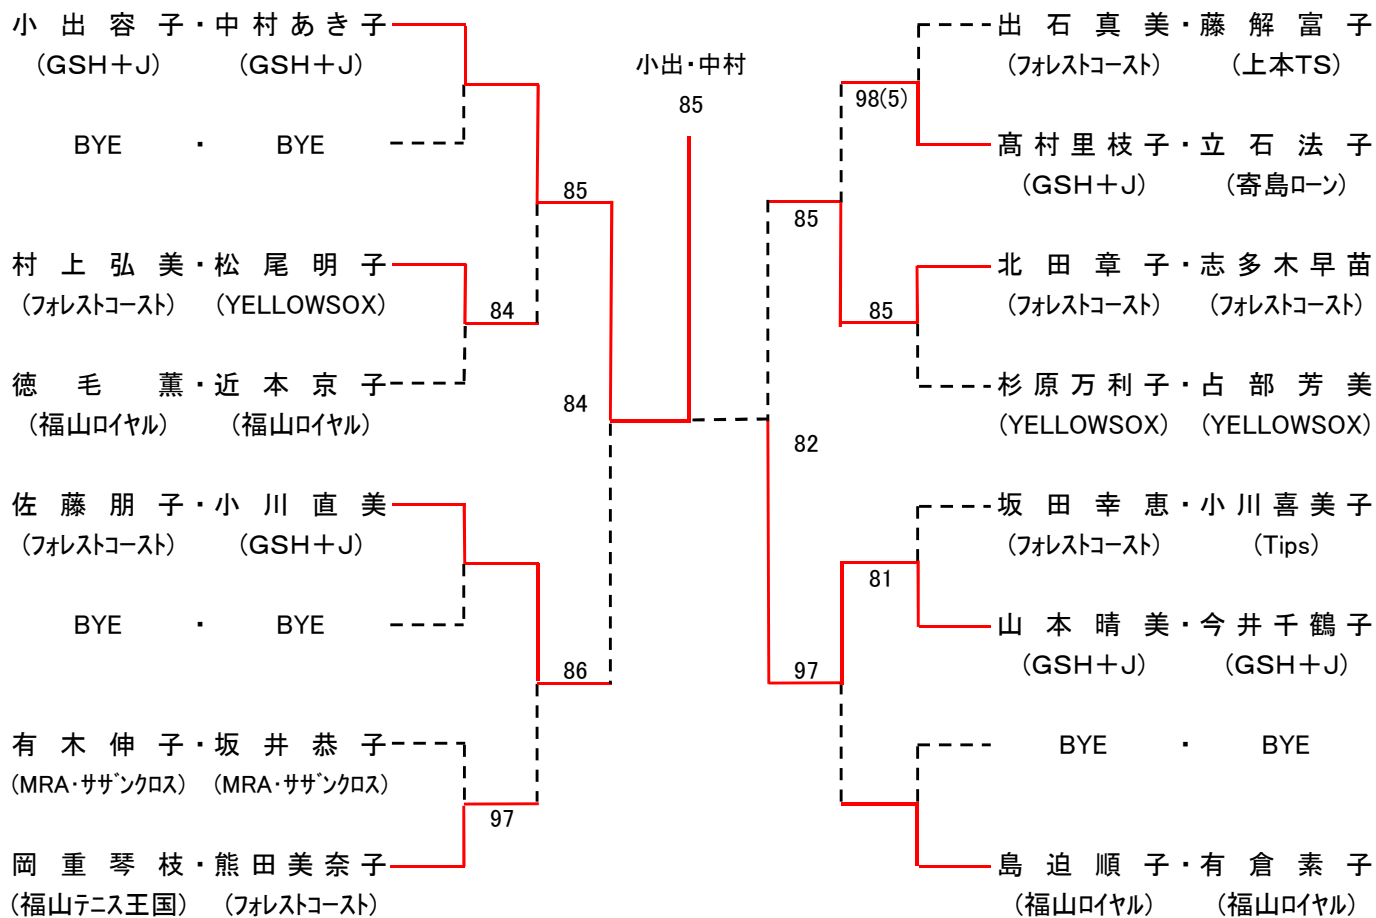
小出容子・中村あき子
(GSH+J)　(GSH+J)

BYE　・　BYE

村上弘美・松尾明子
(フォレストコースト)　(YELLOWSOX)

徳毛薫・近本京子
(福山ロイヤル)　(福山ロイヤル)

佐藤朋子・小川直美
(フォレストコースト)　(GSH+J)

BYE　・　BYE

有木伸子・坂井恭子
(MRA・サザンクロス)　(MRA・サザンクロス)

岡重琴枝・熊田美奈子
(福山テニス王国)　(フォレストコースト)

小出・中村
85

85
84
84
86
97

98(5)
85
85
82
81
97

出石真美・藤解富子
(フォレストコースト)　(上本TS)

髙村里枝子・立石法子
(GSH+J)　(寄島ローン)

北田章子・志多木早苗
(フォレストコースト)　(フォレストコースト)

杉原万利子・占部芳美
(YELLOWSOX)　(YELLOWSOX)

坂田幸恵・小川喜美子
(フォレストコースト)　(Tips)

山本晴美・今井千鶴子
(GSH+J)　(GSH+J)

BYE　・　BYE

島迫順子・有倉素子
(福山ロイヤル)　(福山ロイヤル)